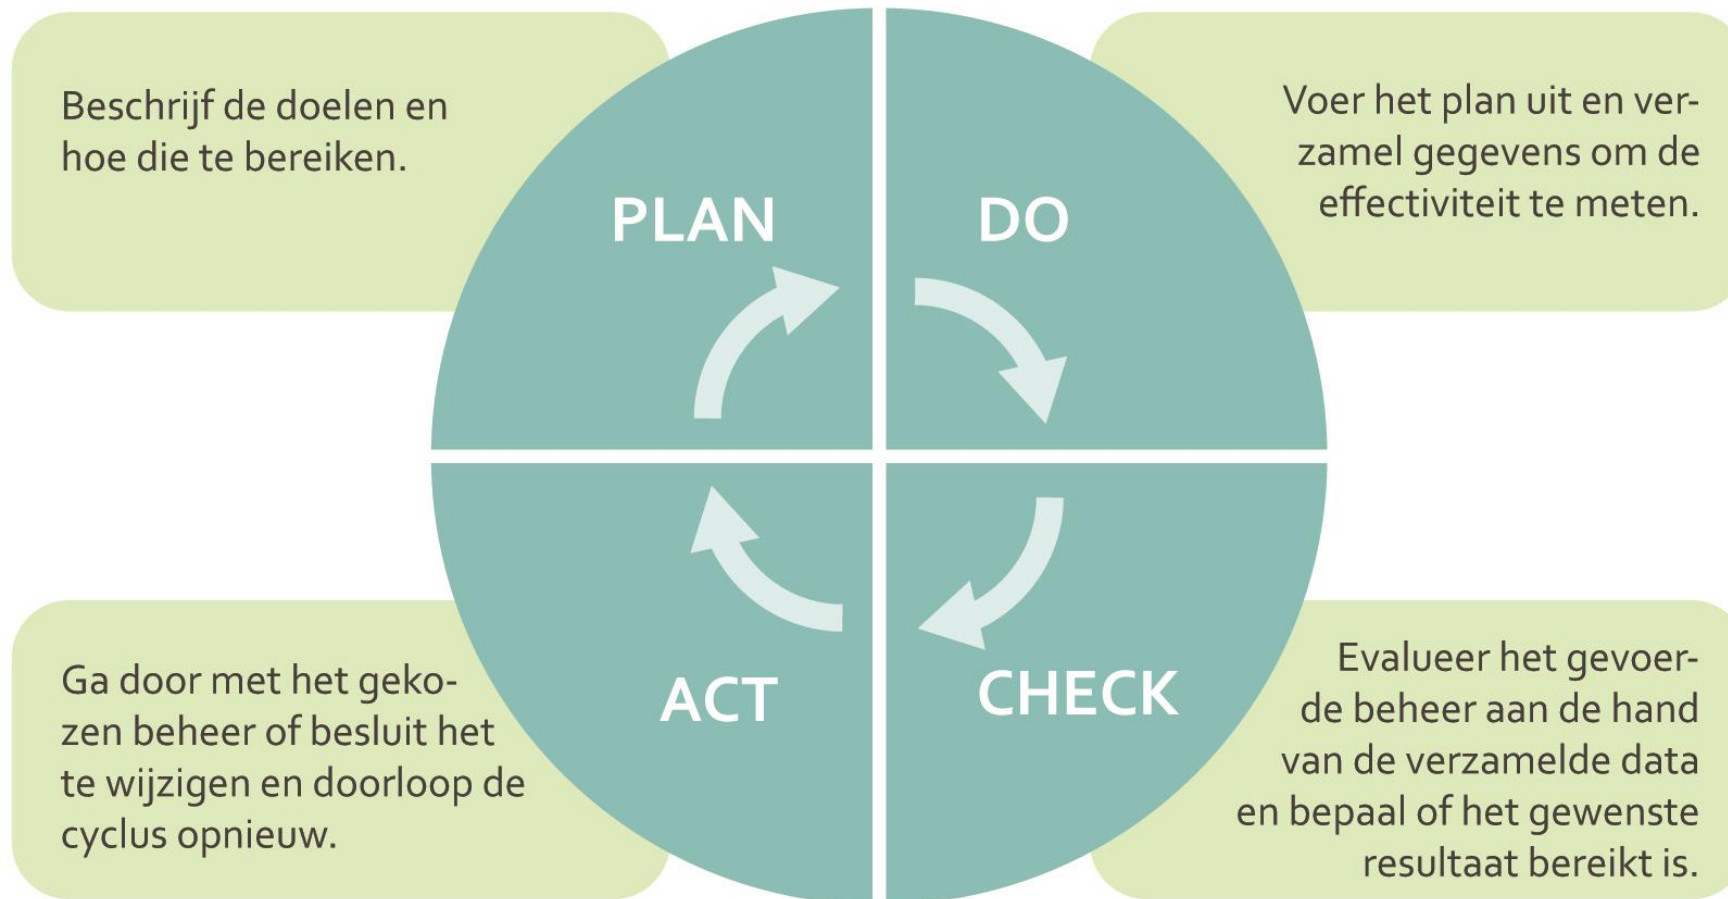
Beschrijf de doelen en hoe die te bereiken.

PLAN

DO

Voer het plan uit en verzamel gegevens om de effectiviteit te meten.

Ga door met het gekozen beheer of besluit het te wijzigen en doorloop de cyclus opnieuw.

ACT

CHECK

Evalueer het gevoerde beheer aan de hand van de verzamelde data en bepaal of het gewenste resultaat bereikt is.